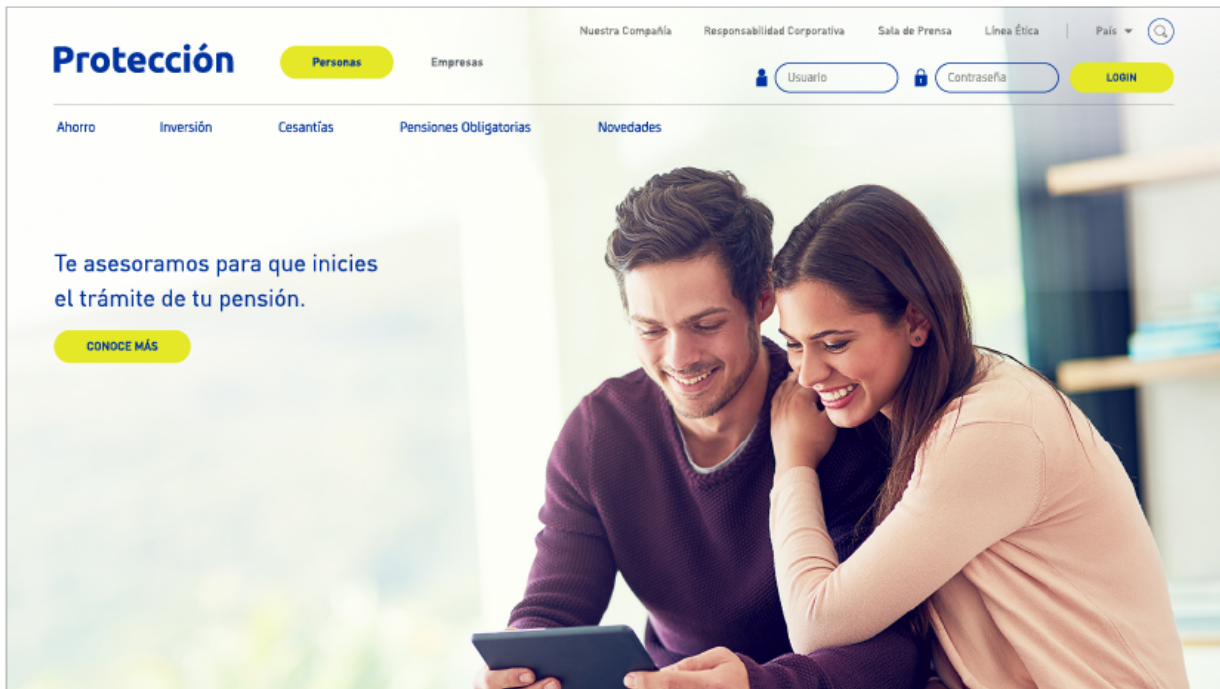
Nuestra Compañía Responsabilidad Corporativa Sala de Prensa Línea Ética País

Protección

Personas Empresas

Usuario Contraseña LOGIN

Ahorro Inversión Cesantías Pensiones Obligatorias Novedades

Te asesoramos para que inicies el trámite de tu pensión.

CONOCE MÁS